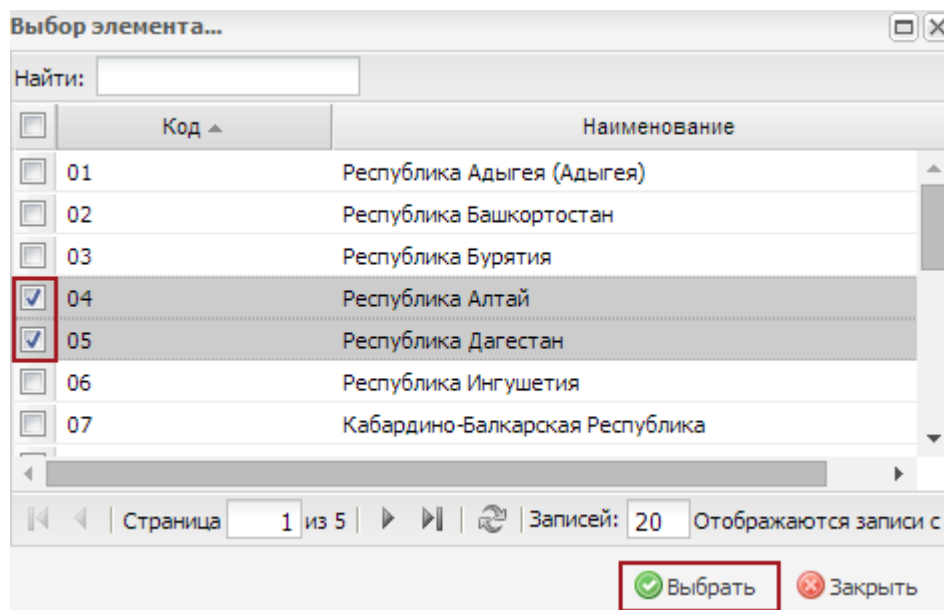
Выбор элемента...

Найти:

| Код | Наименование |
|---|---|
| 01 | Республика Адыгея (Адыгея) |
| 02 | Республика Башкортостан |
| 03 | Республика Бурятия |
| 04 | Республика Алтай |
| 05 | Республика Дагестан |
| 06 | Республика Ингушетия |
| 07 | Кабардино-Балкарская Республика |

Страница 1 из 5 | Записей: 20 Отображаются записи с

Выбрать Закрыть